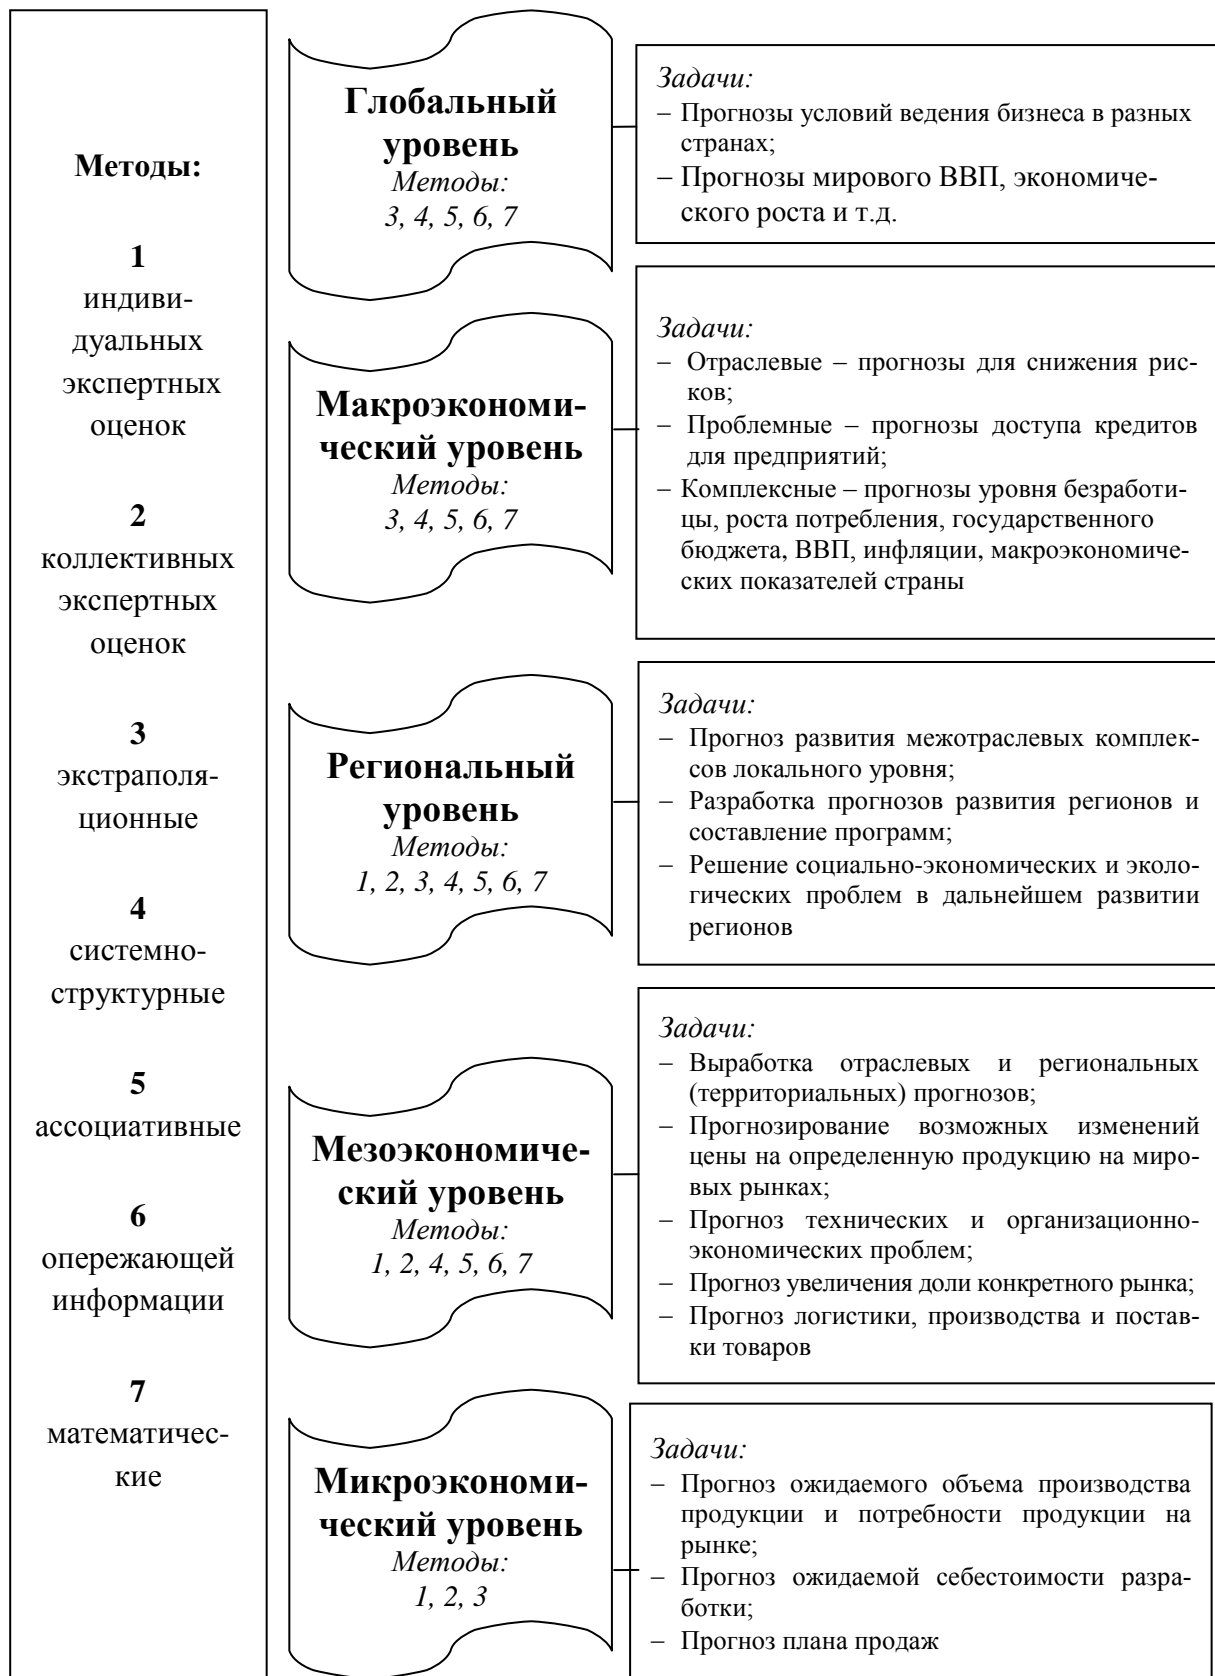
Методы:

1
индивидуальных экспертных оценок

2
коллективных экспертных оценок

3
экстраполяционные

4
системно-структурные

5
ассоциативные

6
опережающей информации

7
математические

Глобальный уровень
Методы:
3, 4, 5, 6, 7

Задачи:
– Прогнозы условий ведения бизнеса в разных странах;
– Прогнозы мирового ВВП, экономического роста и т.д.

Макроэкономический уровень
Методы:
3, 4, 5, 6, 7

Задачи:
– Отраслевые – прогнозы для снижения рисков;
– Проблемные – прогнозы доступа кредитов для предприятий;
– Комплексные – прогнозы уровня безработицы, роста потребления, государственного бюджета, ВВП, инфляции, макроэкономических показателей страны

Региональный уровень
Методы:
1, 2, 3, 4, 5, 6, 7

Задачи:
– Прогноз развития межотраслевых комплексов локального уровня;
– Разработка прогнозов развития регионов и составление программ;
– Решение социально-экономических и экологических проблем в дальнейшем развитии регионов

Мезоэкономический уровень
Методы:
1, 2, 4, 5, 6, 7

Задачи:
– Выработка отраслевых и региональных (территориальных) прогнозов;
– Прогнозирование возможных изменений цены на определенную продукцию на мировых рынках;
– Прогноз технических и организационно-экономических проблем;
– Прогноз увеличения доли конкретного рынка;
– Прогноз логистики, производства и поставки товаров

Микроэкономический уровень
Методы:
1, 2, 3

Задачи:
– Прогноз ожидаемого объема производства продукции и потребности продукции на рынке;
– Прогноз ожидаемой себестоимости разработки;
– Прогноз плана продаж